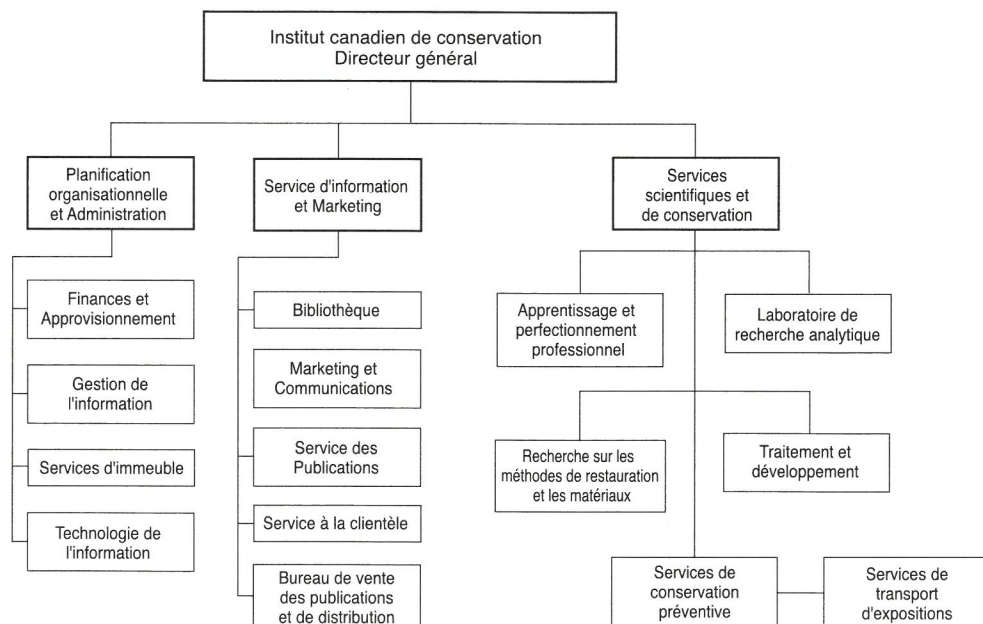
Institut canadien de conservation
Directeur général

Planification organisationnelle et Administration

Finances et Approvisionnement

Gestion de l'information

Services d'immeuble

Technologie de l'information

Service d'information et Marketing

Bibliothèque

Marketing et Communications

Service des Publications

Service à la clientèle

Bureau de vente des publications et de distribution

Services scientifiques et de conservation

Apprentissage et perfectionnement professionnel

Laboratoire de recherche analytique

Recherche sur les méthodes de restauration et les matériaux

Traitement et développement

Services de conservation préventive

Services de transport d'expositions